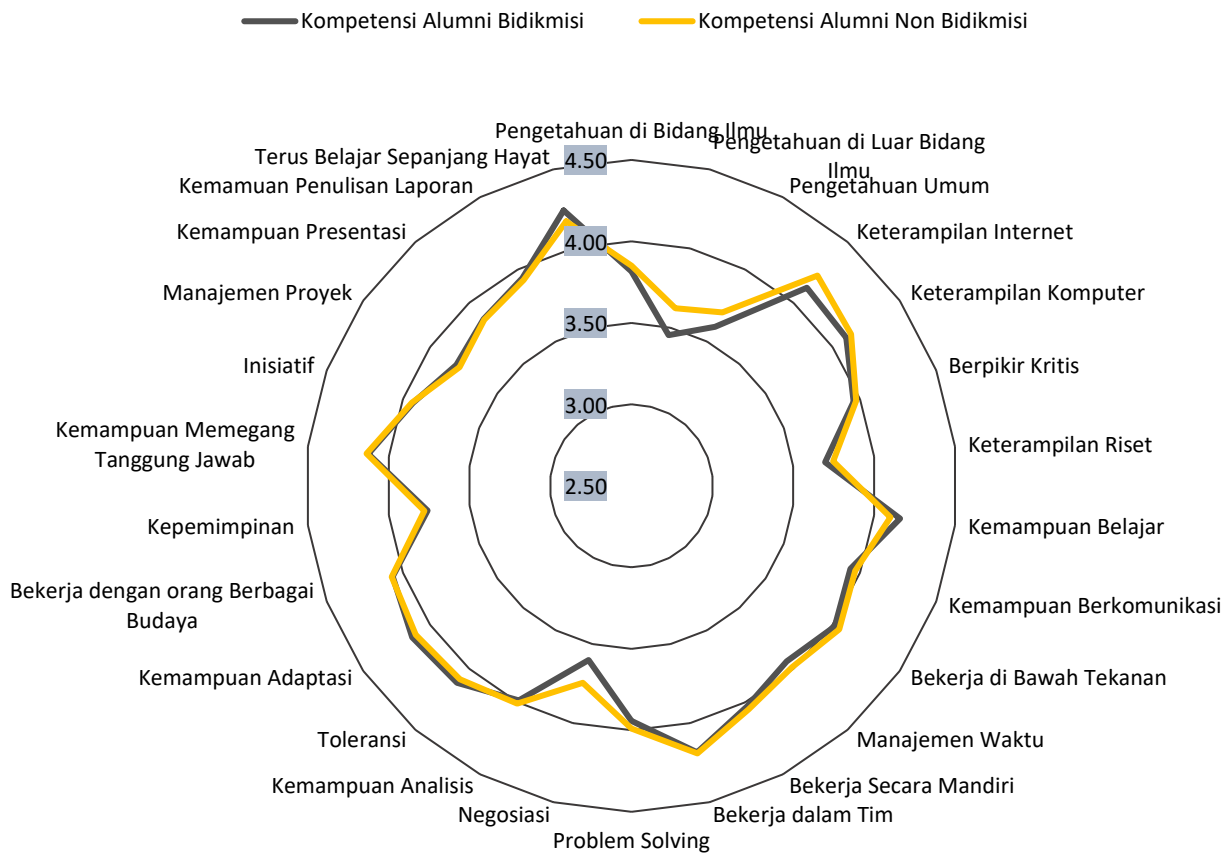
Kompetensi Alumni Bidikmisi
Kompetensi Alumni Non Bidikmisi

Pengetahuan di Bidang Ilmu
Pengetahuan di Luar Bidang Ilmu
Pengetahuan Umum
Keterampilan Internet
Keterampilan Komputer
Berpikir Kritis
Keterampilan Riset
Kemampuan Belajar
Kemampuan Berkomunikasi
Bekerja di Bawah Tekanan
Manajemen Waktu
Bekerja Secara Mandiri
Bekerja dalam Tim
Problem Solving
Negosiasi
Kemampuan Analisis
Toleransi
Kemampuan Adaptasi
Bekerja dengan orang Berbagai Budaya
Kepemimpinan
Kemampuan Memegang Tanggung Jawab
Inisiatif
Manajemen Proyek
Kemampuan Presentasi
Kemamuan Penulisan Laporan
Terus Belajar Sepanjang Hayat

4.50
4.00
3.50
3.00
2.50